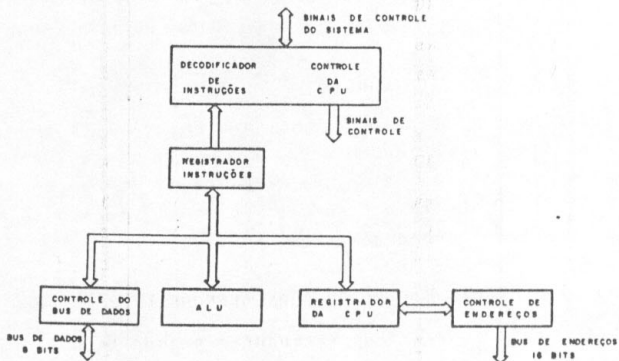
SINAIS DE CONTROLE DO SISTEMA

DECODIFICADOR DE INSTRUÇÕES

CONTROLE DA CPU

SINAIS DE CONTROLE

REGISTRADOR INSTRUÇÕES

CONTROLE DO BUS DE DADOS

ALU

REGISTRADOR DA CPU

CONTROLE DE ENDEREÇOS

BUS DE DADOS 8 BITS

BUS DE ENDEREÇOS 16 BITS